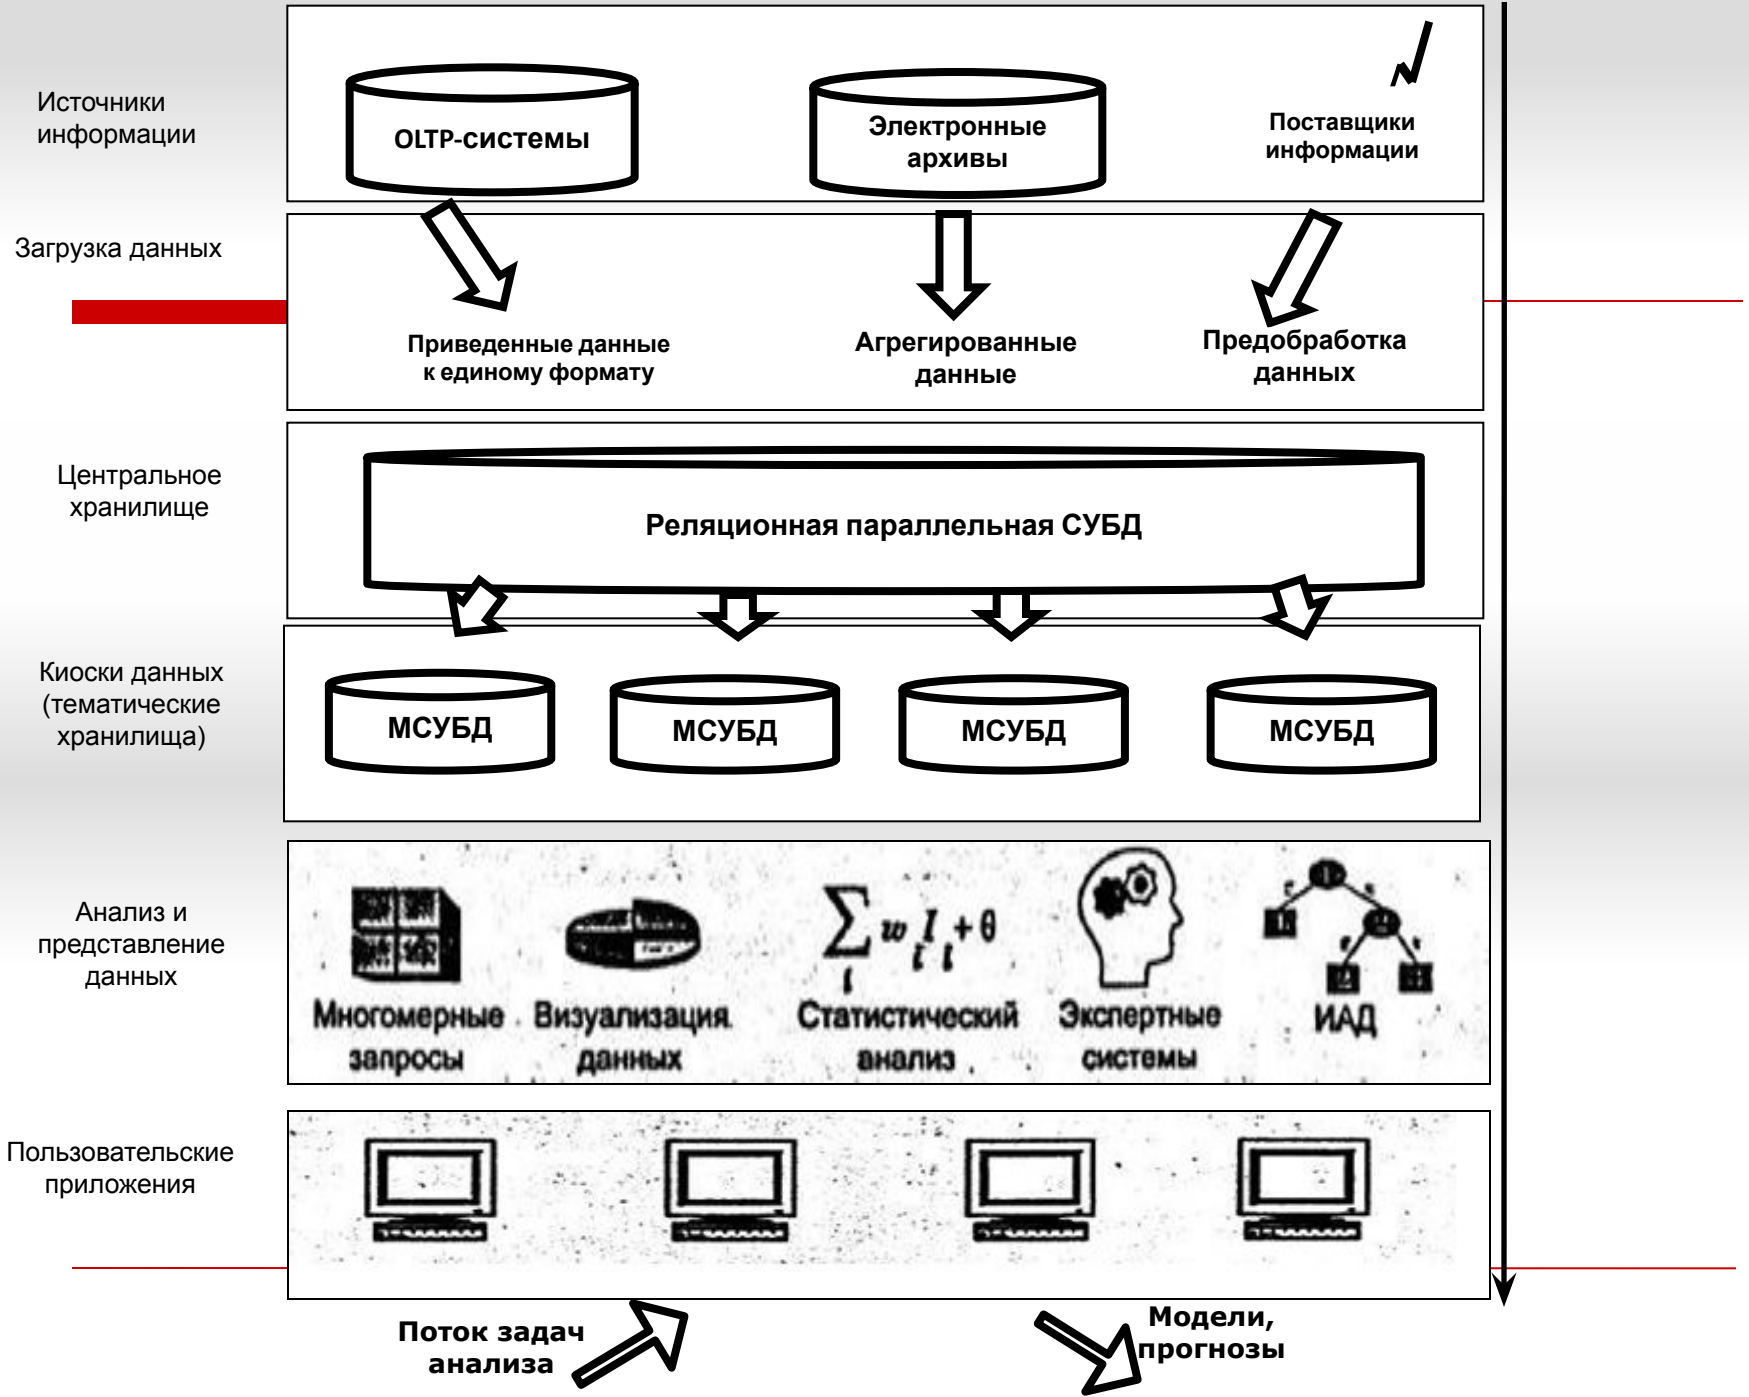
Источники информации

OLTP-системы

Электронные архивы

Поставщики информации

Загрузка данных

Приведенные данные к единому формату

Агрегированные данные

Предобработка данных

Центральное хранилище

Реляционная параллельная СУБД

Киоски данных (тематические хранилища)

МСУБД

МСУБД

МСУБД

МСУБД

Анализ и представление данных

$\sum_{i} w_i I_i + \theta$

Многомерные запросы

Визуализация данных

Статистический анализ

Экспертные системы

ИАД

Пользовательские приложения

Поток задач анализа

Модели, прогнозы